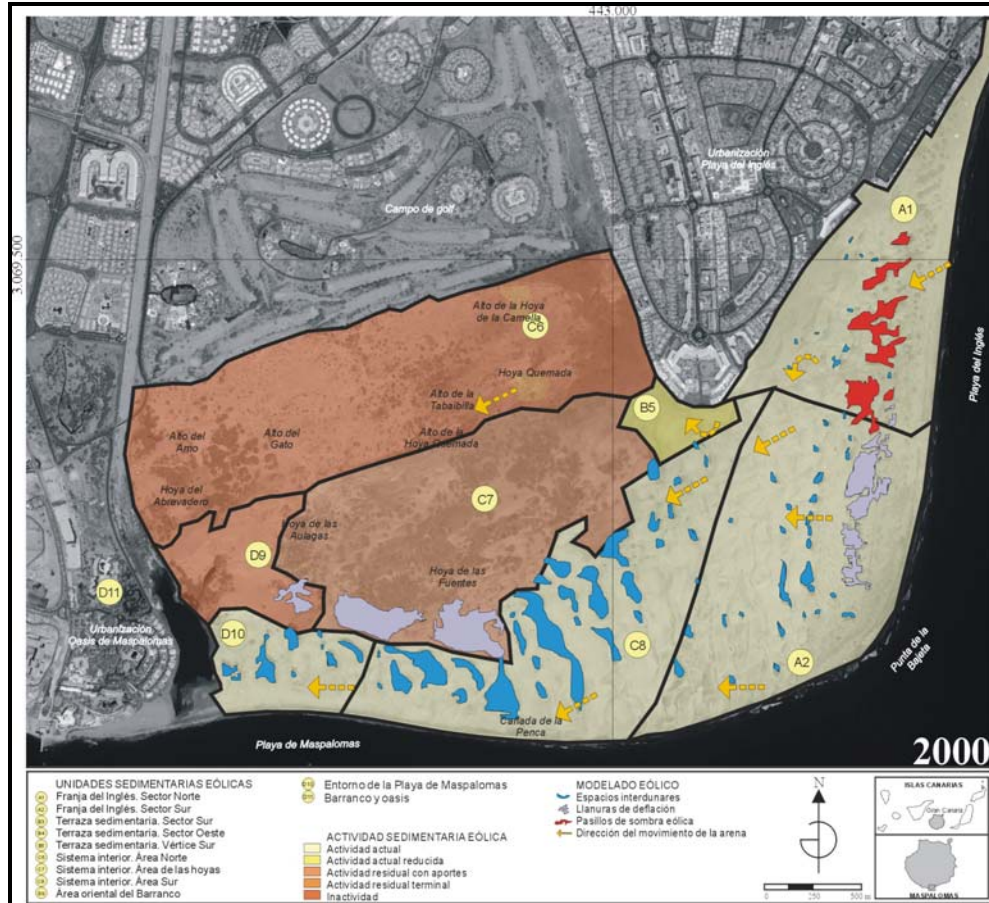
443.000

3.069.500

Urbanización Playa del Inglés

Campo de golf

A1

Alto de la Hoya de la Camella

C6

Hoya Quemada

Alto de la Tabaibilla

B5

Playa del Inglés

Alto del Amo

Alto del Gato

Alto de la Hoya Quemada

Hoya del Abrevadero

C7

Hoya de las Aulagas

D9

Hoya de las Fuentes

D11

Urbanización Oasis de Maspalomas

D10

C8

A2

Punta de la Bajeta

Cañada de la Penca

Playa de Maspalomas

2000

UNIDADES SEDIMENTARIAS EÓLICAS
Franja del Inglés. Sector Norte
Franja del Inglés. Sector Sur
Terraza sedimentaria. Sector Sur
Terraza sedimentaria. Sector Oeste
Terraza sedimentaria. Vértice Sur
Sistema interior. Área Norte
Sistema interior. Área de las hoyas
Sistema interior. Área Sur
Área oriental del Barranco

Entorno de la Playa de Maspalomas
Barranco y oasis

ACTIVIDAD SEDIMENTARIA EÓLICA
Actividad actual
Actividad actual reducida
Actividad residual con aportes
Actividad residual terminal
Inactividad

MODELADO EÓLICO
Espacios interdunares
Llanuras de deflación
Pasillos de sombra eólica
Dirección del movimiento de la arena

N

0 250 500 m

ISLAS CANARIAS

Gran Canaria

MASPALOMAS